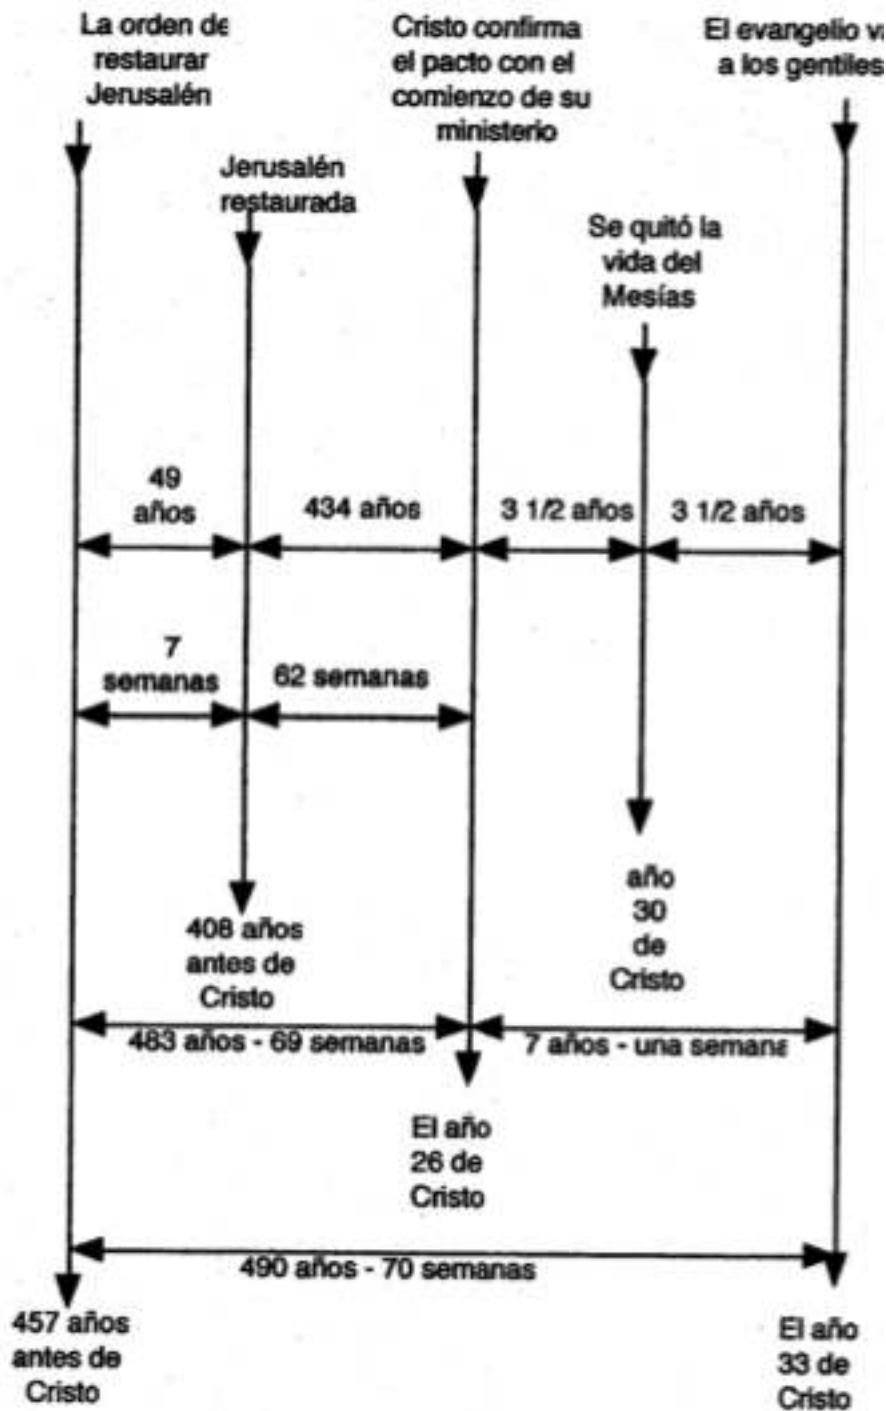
La orden de restaurar Jerusalén

Cristo confirma el pacto con el comienzo de su ministerio

El evangelio va a los gentiles

Jerusalén restaurada

Se quitó la vida del Mesías

49 años

434 años

3 1/2 años

3 1/2 años

7 semanas

62 semanas

año 30 de Cristo

408 años antes de Cristo

483 años - 69 semanas

7 años - una semana

El año 26 de Cristo

490 años - 70 semanas

457 años antes de Cristo

El año 33 de Cristo